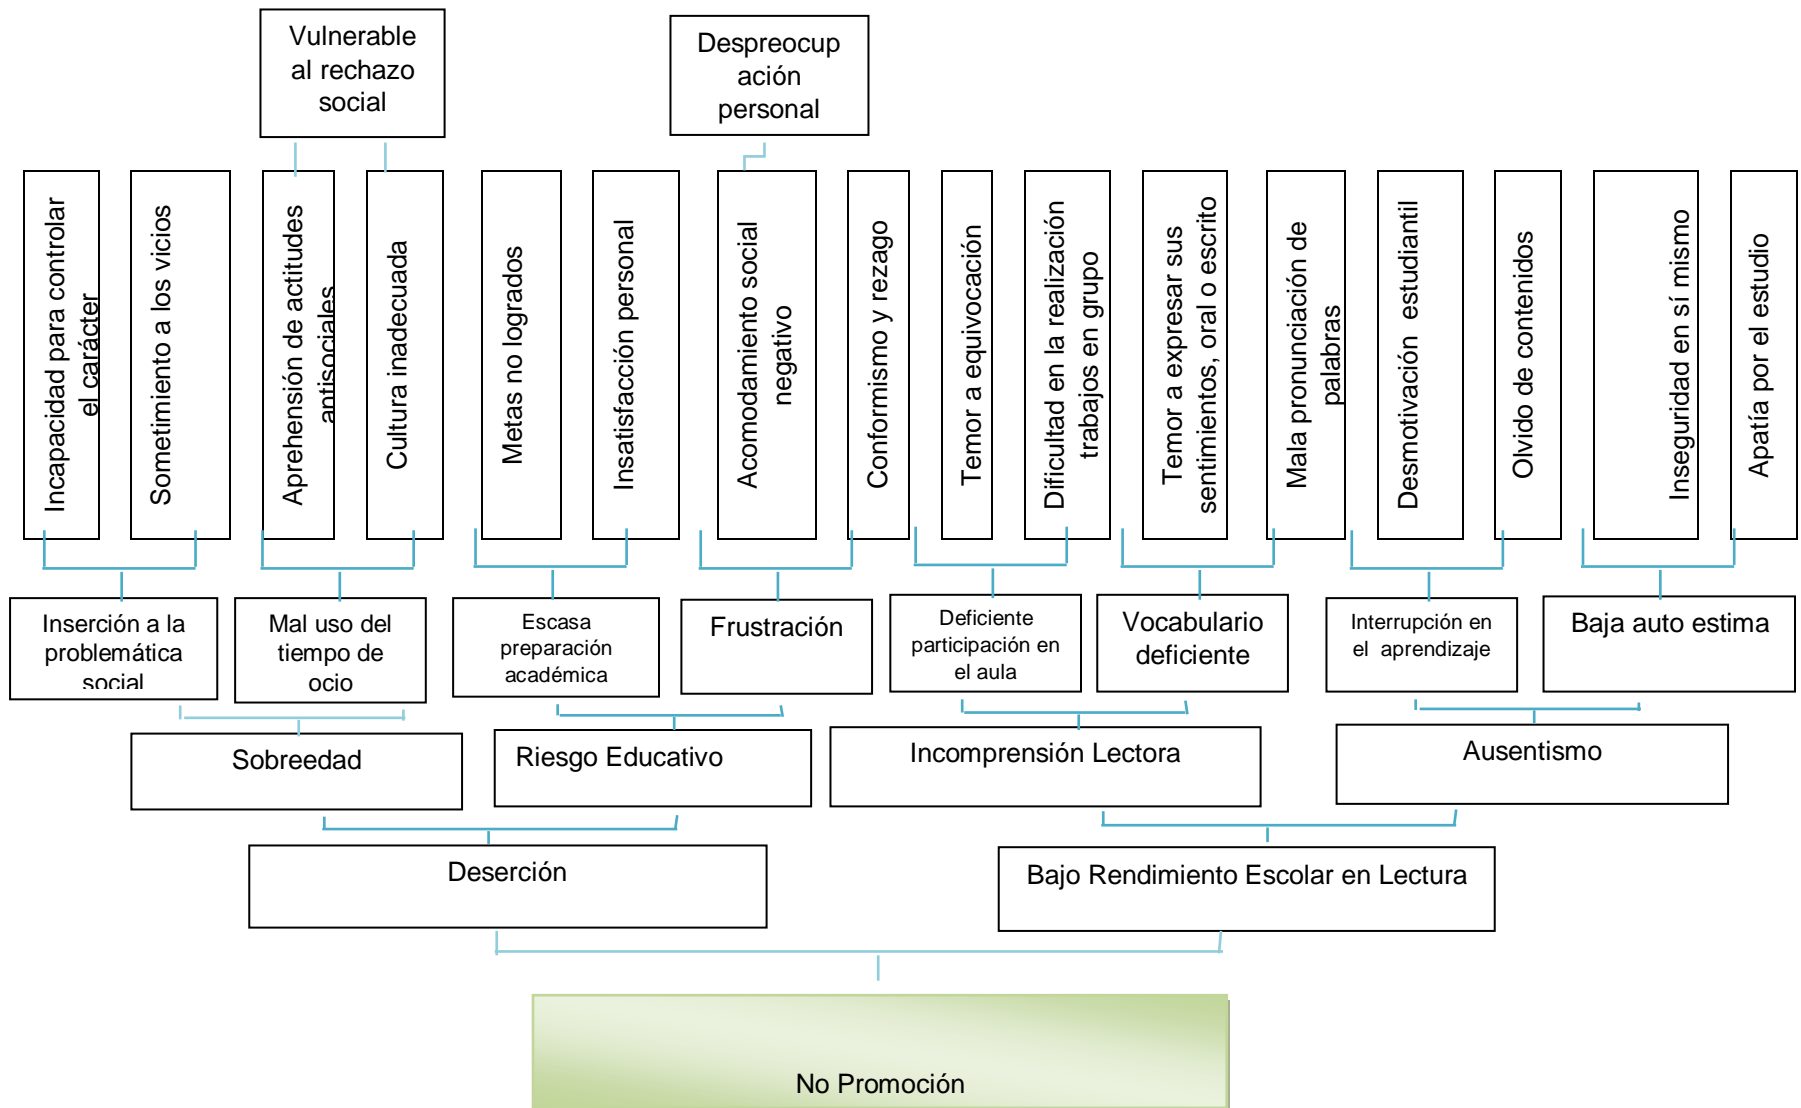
Vulnerable al rechazo social

Despreocupación personal

Incapacidad para controlar el carácter

Sometimiento a los vicios

Aprehensión de actitudes antisociales

Cultura inadecuada

Metas no logrados

Insatisfacción personal

Acomodamiento social negativo

Conformismo y rezago

Temor a equivocación

Dificultad en la realización trabajos en grupo

Temor a expresar sus sentimientos, oral o escrito

Mala pronunciación de palabras

Desmotivación estudiantil

Olvido de contenidos

Inseguridad en sí mismo

Apatía por el estudio

Inserción a la problemática social

Mal uso del tiempo de ocio

Escasa preparación académica

Frustración

Deficiente participación en el aula

Vocabulario deficiente

Interrupción en el aprendizaje

Baja auto estima

Sobreedad

Riesgo Educativo

Incomprensión Lectora

Ausentismo

Deserción

Bajo Rendimiento Escolar en Lectura

No Promoción